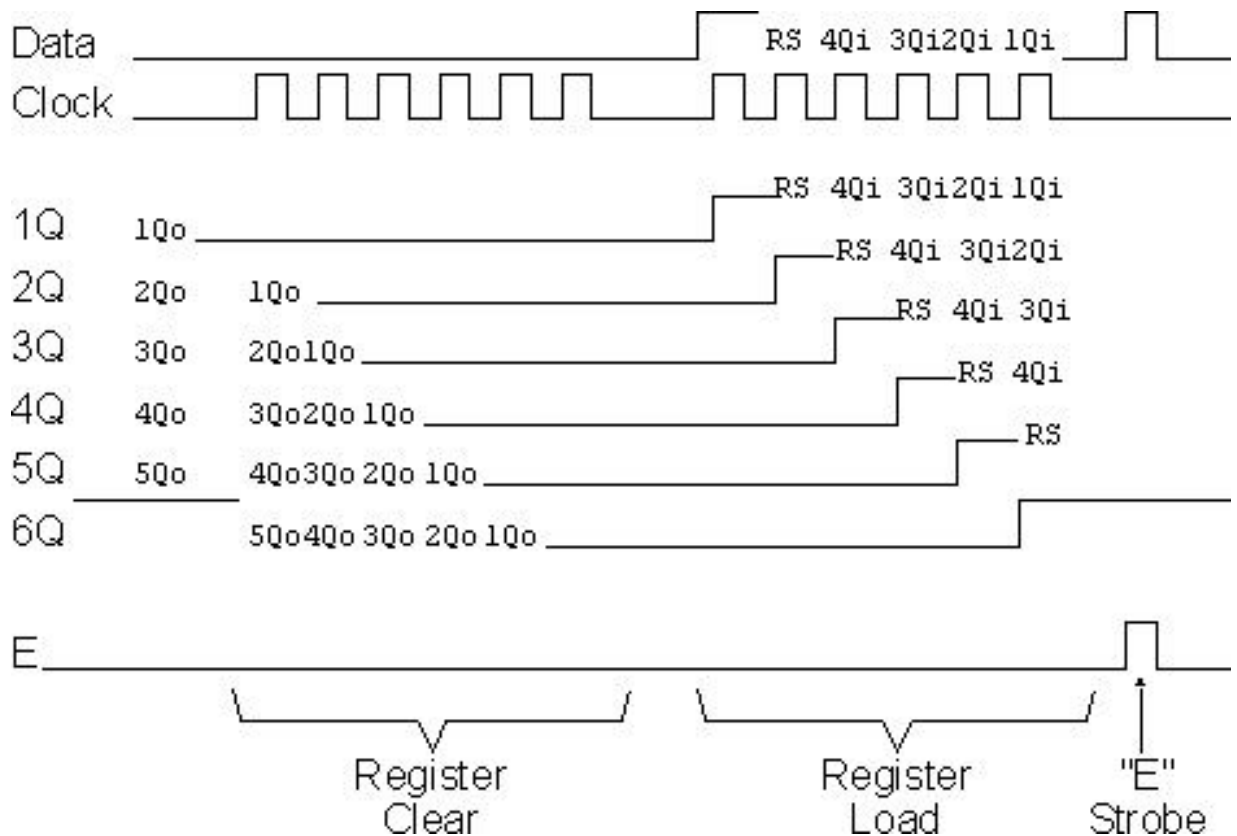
Data RS 4Qi 3Qi2Qi 1Qi
Clock

1Q 1Qo RS 4Qi 3Qi2Qi 1Qi
2Q 2Qo 1Qo RS 4Qi 3Qi2Qi
3Q 3Qo 2Qo1Qo RS 4Qi 3Qi
4Q 4Qo 3Qo2Qo 1Qo RS 4Qi
5Q 5Qo 4Qo3Qo 2Qo 1Qo RS
6Q 5Qo4Qo 3Qo 2Qo 1Qo

E

Register Clear

Register Load

"E" Strobe